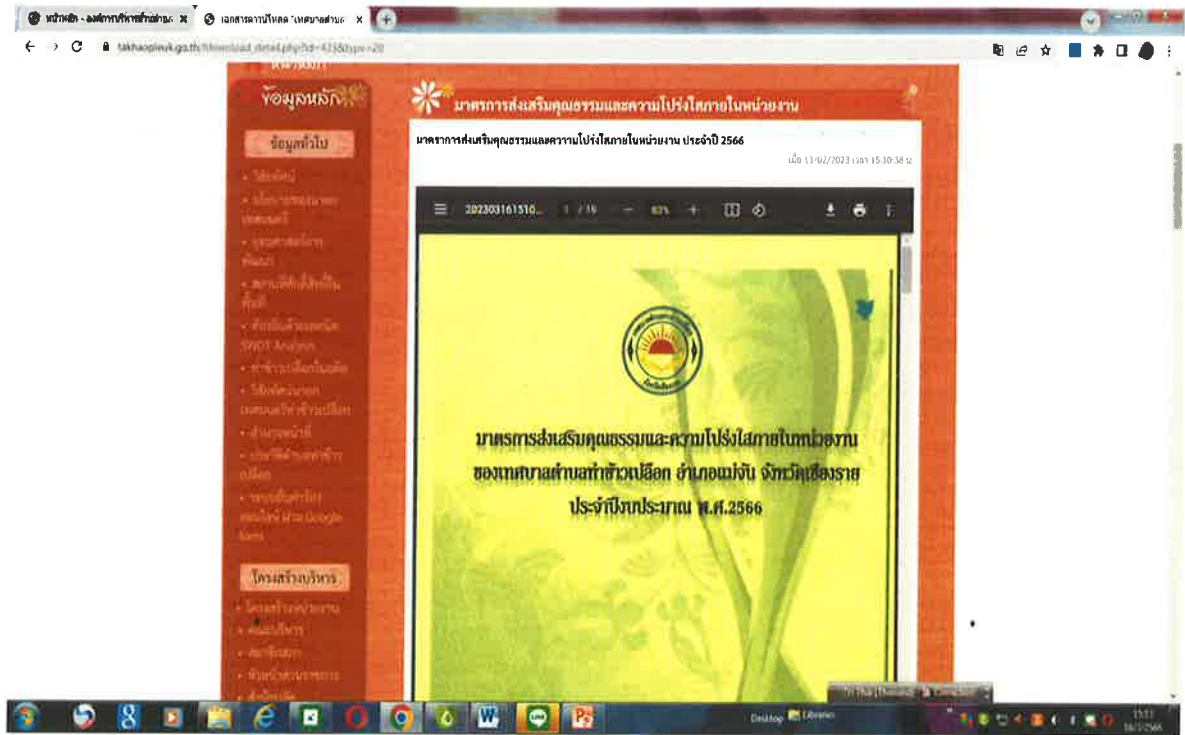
หน้าหลัก - องค์การบริหารส่วนต... ×
เอกสารความโปร่งใส - เทศบาลตำบล ×

takhaopleuk.go.th/download_detail.php?id=423&type=20

ข้อมูลหลัก

ข้อมูลทั่วไป

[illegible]

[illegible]

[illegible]

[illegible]

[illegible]

SWOT Analysis

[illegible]

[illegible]

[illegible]

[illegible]

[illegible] Google form

โครงสร้างบริหาร

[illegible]

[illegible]

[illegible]

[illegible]

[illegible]

มาตรการส่งเสริมคุณธรรมและความโปร่งใสภายในหน่วยงาน

มาตราการส่งเสริมคุณธรรมและความโปร่งใสภายในหน่วยงาน ประจำปี 2566

เมื่อ 13-02/2023 เวลา 15:30:38 น.

202303161510... 1 / 16 — 63% +

มาตรการส่งเสริมคุณธรรมและความโปร่งใสภายในหน่วยงาน
ของเทศบาลตำบลท่าข้าวเปลือก อำเภอแม่จัน จังหวัดเชียงราย
ประจำปีงบประมาณ พ.ศ.2566

Desktop Libraries